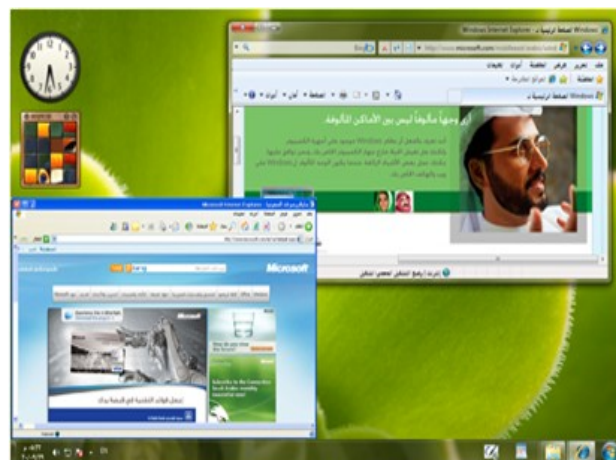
Windows صفحة رئيسية - Windows Internet Explorer

http://www.microsoft.com/middleeast/arabic/win

ملف تحرير عرض المفضلة أدوات تعليمات

المفضلة

Windows صفحة رئيسية

أرى وجهاً مألوفاً ليس من الأماكن المألوفة

Microsoft Internet Explorer

Microsoft

Microsoft

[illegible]

Subscribe to the Connection

إنترنت | الوضع المحمي: تمكين